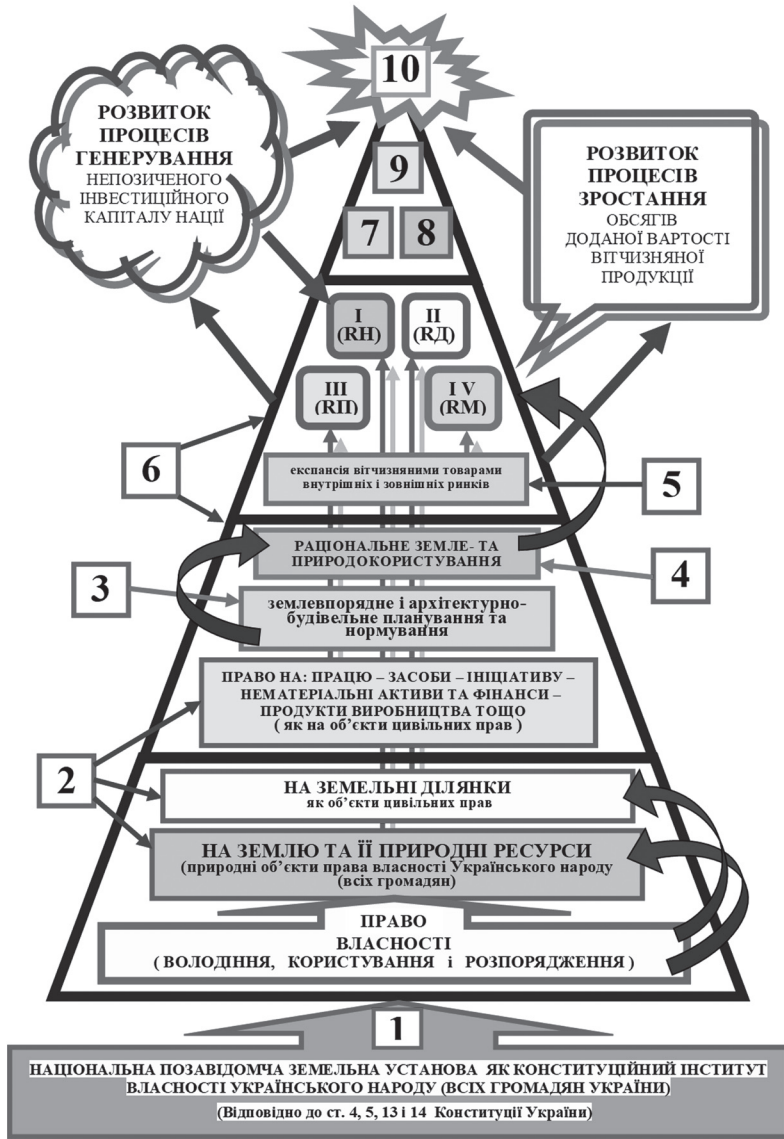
10

РОЗВИТОК ПРОЦЕСІВ ГЕНЕРУВАННЯ НЕПОЗИЧЕНОГО ІНВЕСТИЦІЙНОГО КАПІТАЛУ НАЦІЇ

9

7

8

РОЗВИТОК ПРОЦЕСІВ ЗРОСТАННЯ ОБСЯГІВ ДОДАНОЇ ВАРТОСТІ ВІТЧИЗНЯНОЇ ПРОДУКЦІЇ

I (RН)

II (RД)

III (RП)

I V (RМ)

6

експансія вітчизняними товарами внутрішніх і зовнішніх ринків

5

РАЦІОНАЛЬНЕ ЗЕМЛЕ- ТА ПРИРОДОКОРИСТУВАННЯ

4

3

землевпорядне і архітектурно-будівельне планування та нормування

ПРАВО НА: ПРАЦЮ – ЗАСОБИ – ІНІЦІАТИВУ – НЕМАТЕРІАЛЬНІ АКТИВИ ТА ФІНАНСИ – ПРОДУКТИ ВИРОБНИЦТВА ТОЩО ( як на об'єкти цивільних прав )

2

НА ЗЕМЕЛЬНІ ДІЛЯНКИ
як об'єкти цивільних прав

НА ЗЕМЛЮ ТА ЇЇ ПРИРОДНІ РЕСУРСИ
(природні об'єкти права власності Українського народу (всіх громадян)

ПРАВО ВЛАСНОСТІ
( ВОЛОДІННЯ, КОРИСТУВАННЯ і РОЗПОРЯДЖЕННЯ )

1

НАЦІОНАЛЬНА ПОЗАВІДОМЧА ЗЕМЕЛЬНА УСТАНОВА ЯК КОНСТИТУЦІЙНИЙ ІНСТИТУТ ВЛАСНОСТІ УКРАЇНСЬКОГО НАРОДУ (ВСІХ ГРОМАДЯН УКРАЇНИ)

(Відповідно до ст. 4, 5, 13 і 14 Конституції України)